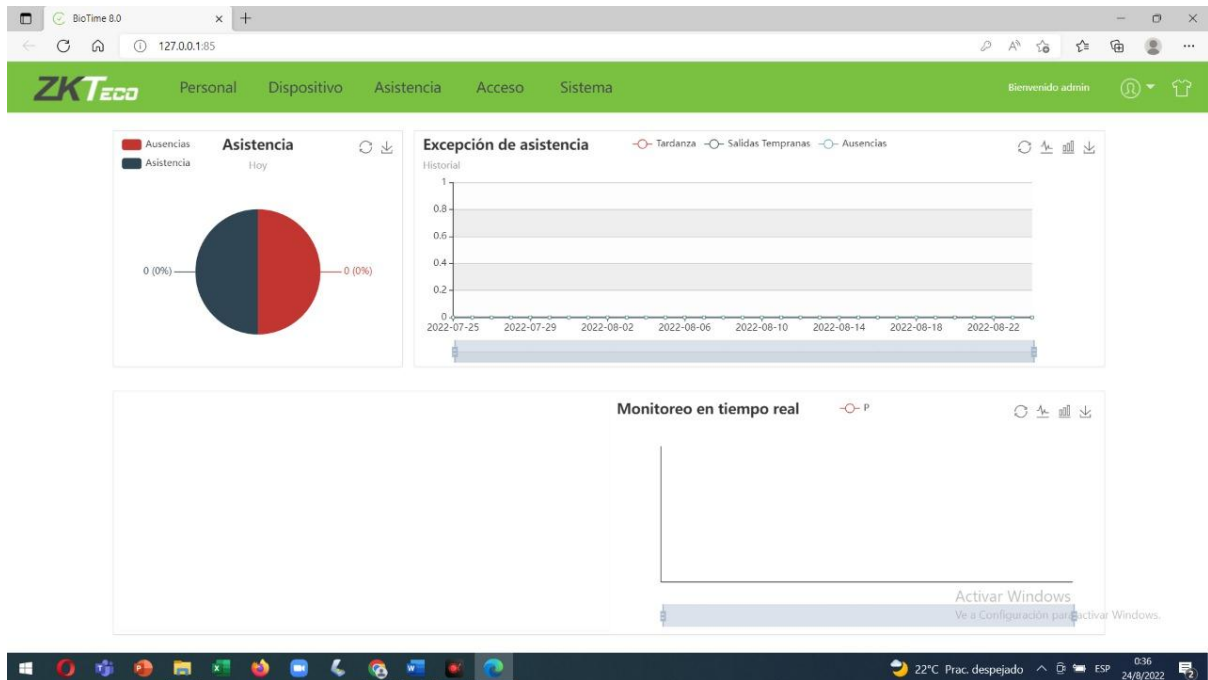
BioTime 8.0
127.0.0.1:85

ZKTeco
Personal Dispositivo Asistencia Acceso Sistema
Bienvenido admin

Ausencias
Asistencia
Asistencia
Hoy
0 (0%)
0 (0%)

Excepción de asistencia
Tardanza Salidas Tempranas Ausencias
Historial
1
0.8
0.6
0.4
0.2
0
2022-07-25 2022-07-29 2022-08-02 2022-08-06 2022-08-10 2022-08-14 2022-08-18 2022-08-22

Monitoreo en tiempo real
P

Activar Windows
Ve a Configuración para activar Windows.

22°C Prac. despejado ESP 0:36 24/8/2022